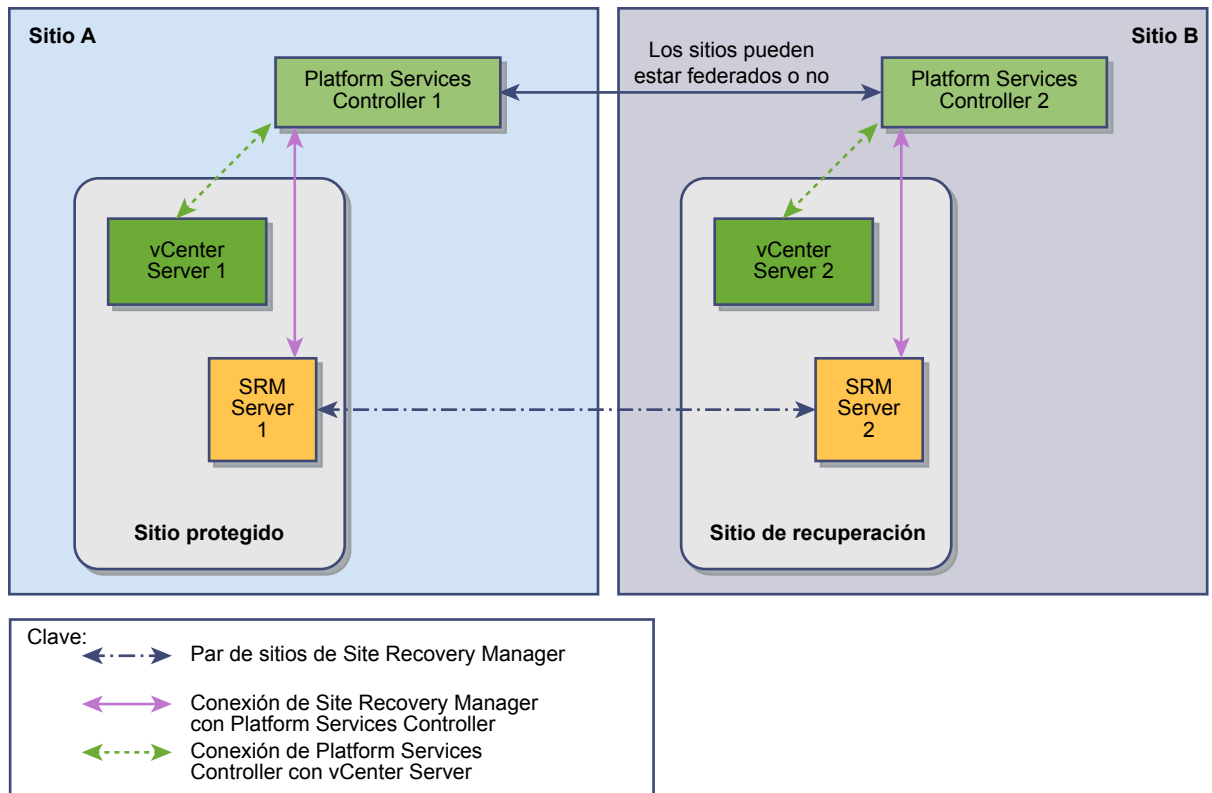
Sitio A

Sitio B

Los sitios pueden estar federados o no

Platform Services Controller 1

Platform Services Controller 2

vCenter Server 1

SRM Server 1

Sitio protegido

vCenter Server 2

SRM Server 2

Sitio de recuperación

Clave:

Par de sitios de Site Recovery Manager

Conexión de Site Recovery Manager con Platform Services Controller

Conexión de Platform Services Controller con vCenter Server